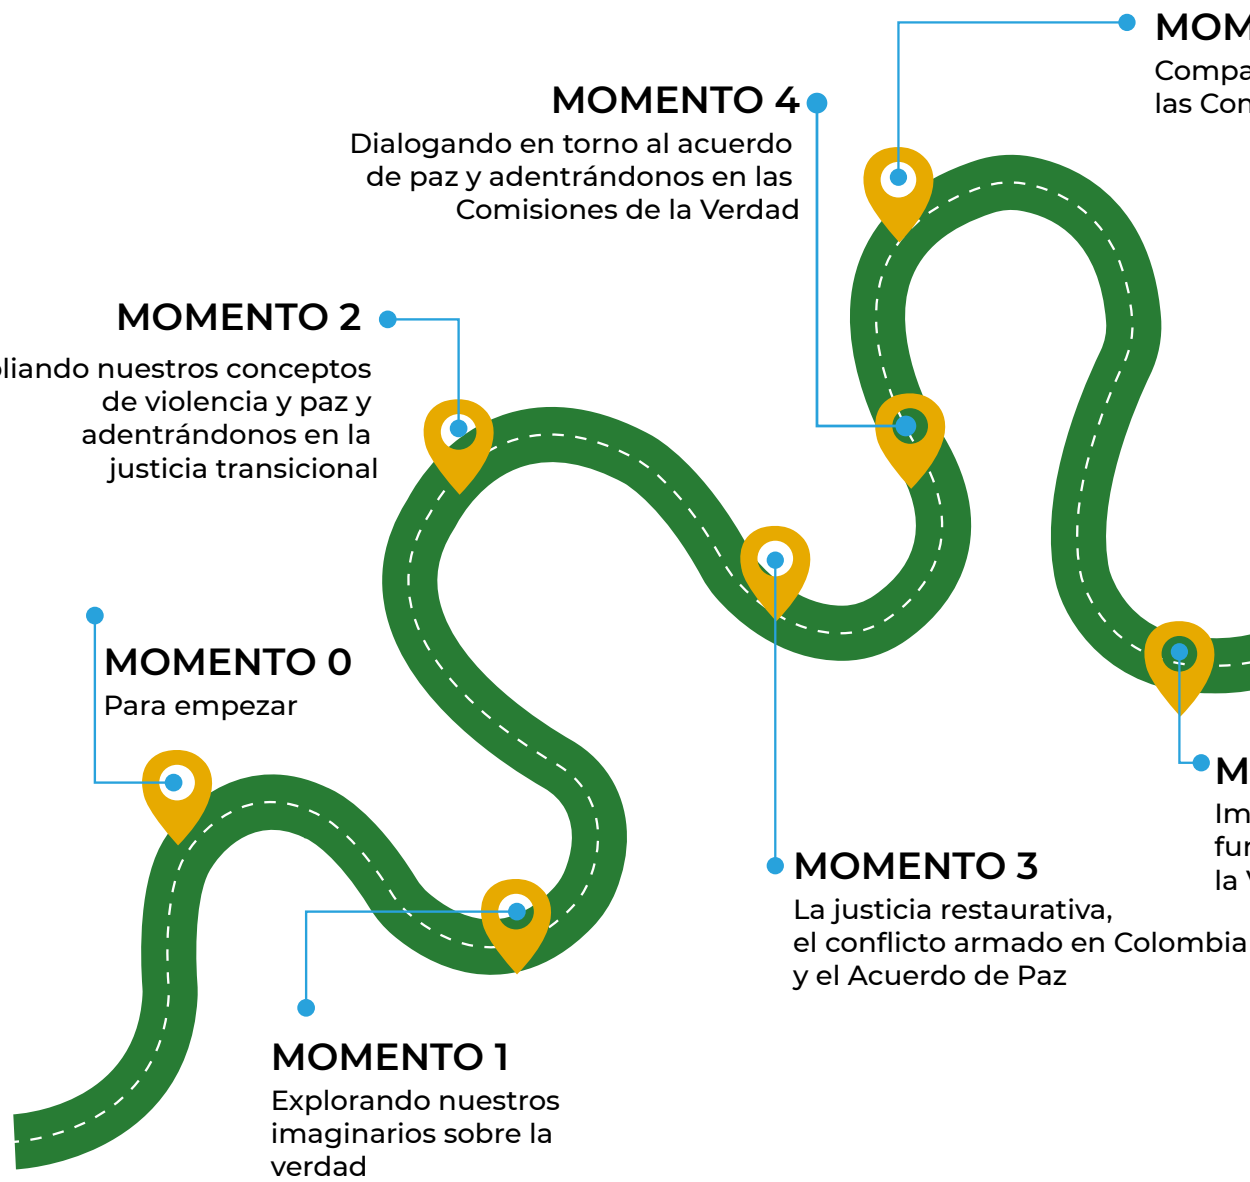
MOM
Compa
las Con

MOMENTO 4
Dialogando en torno al acuerdo de paz y adentrándonos en las Comisiones de la Verdad

MOMENTO 2
pliando nuestros conceptos de violencia y paz y adentrándonos en la justicia transicional

MOMENTO 0
Para empezar

M
Im
fur
la V

MOMENTO 3
La justicia restaurativa, el conflicto armado en Colombia y el Acuerdo de Paz

MOMENTO 1
Explorando nuestros imaginarios sobre la verdad